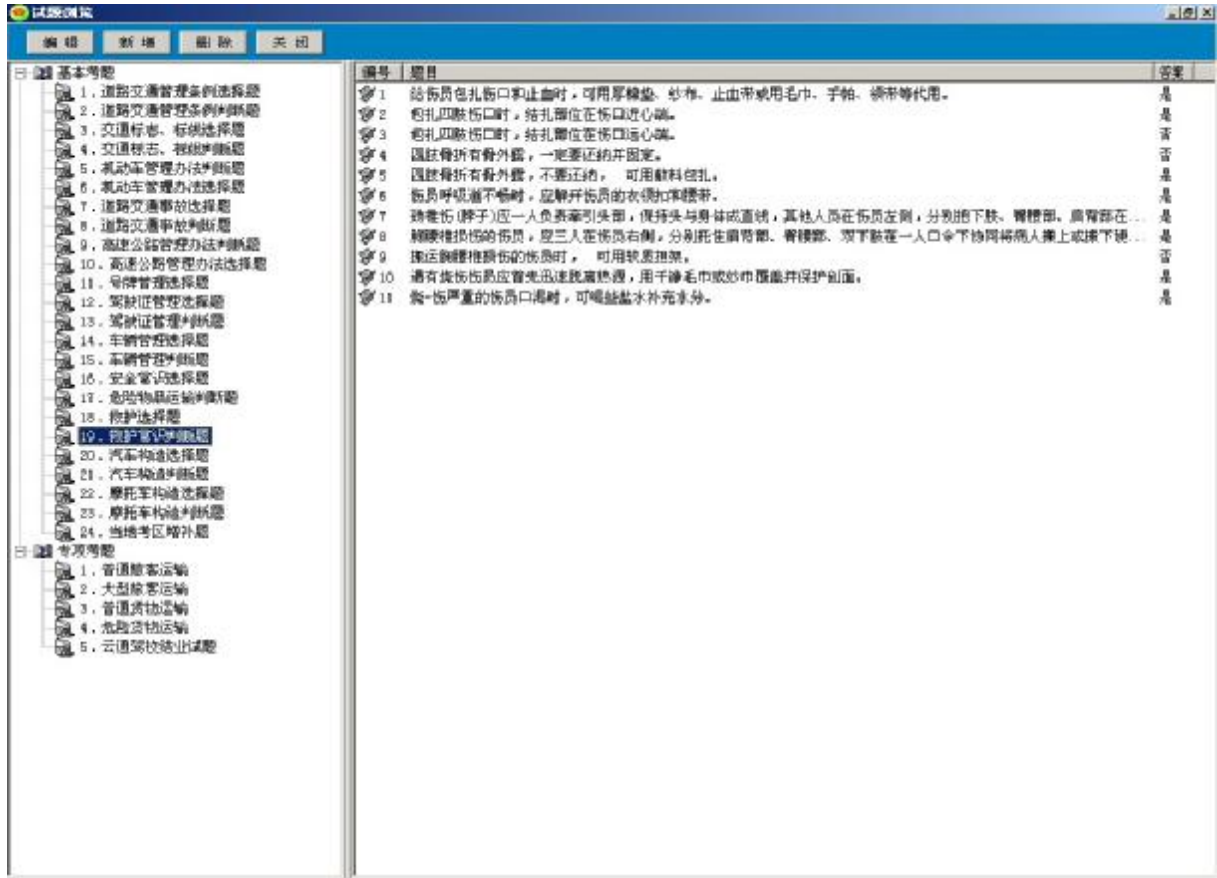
试题浏览

编 辑　新 增　删 除　关 闭

基本考题
1．道路交通管理条例选择题
2．道路交通管理条例判断题
3．交通标志、标线选择题
4．交通标志、标线判断题
5．机动车管理办法判断题
6．机动车管理办法选择题
7．道路交通事故选择题
8．道路交通事故判断题
9．高速公路管理办法判断题
10．高速公路管理办法选择题
11．号牌管理选择题
12．驾驶证管理选择题
13．驾驶证管理判断题
14．车辆管理选择题
15．车辆管理判断题
16．安全常识选择题
17．危险物品运输判断题
18．救护选择题
19．救护常识判断题
20．汽车构造选择题
21．汽车构造判断题
22．摩托车构造选择题
23．摩托车构造判断题
24．当地考区增补题
专项考题
1．普通旅客运输
2．大型旅客运输
3．普通货物运输
4．危险货物运输
5．云通驾校结业试题

| 编号 | 题目 | 答案 |
|---|---|---|
| 1 | 给伤员包扎伤口和止血时，可用厚棉垫、纱布、止血带或用毛巾、手帕、领带等代用。 | 是 |
| 2 | 包扎四肢伤口时，结扎部位在伤口近心端。 | 是 |
| 3 | 包扎四肢伤口时，结扎部位在伤口远心端。 | 否 |
| 4 | 四肢骨折有骨外露，一定要还纳并固定。 | 否 |
| 5 | 四肢骨折有骨外露，不要还纳， 可用敷料包扎。 | 是 |
| 6 | 伤员呼吸道不畅时，应解开伤员的衣领扣和腰带。 | 是 |
| 7 | 颈椎伤(脖子)应一人负责牵引头部，保持头与身体成直线，其他人员在伤员左侧，分别能下肢、臀腰部、肩背部在... | 是 |
| 8 | 脑腰椎损伤的伤员，应三人在伤员右侧，分别托住肩背部、臀腰部、双下肢在一人口令下协同将病人抬上或抬下硬... | 是 |
| 9 | 搬运脑腰椎损伤的伤员时， 可用软质担架。 | 否 |
| 10 | 遇有烧伤伤员应首先迅速脱离热源，用干净毛巾或纱巾覆盖并保护创面。 | 是 |
| 11 | 烧伤严重的伤员口渴时，可喝盐水补充水分。 | 是 |